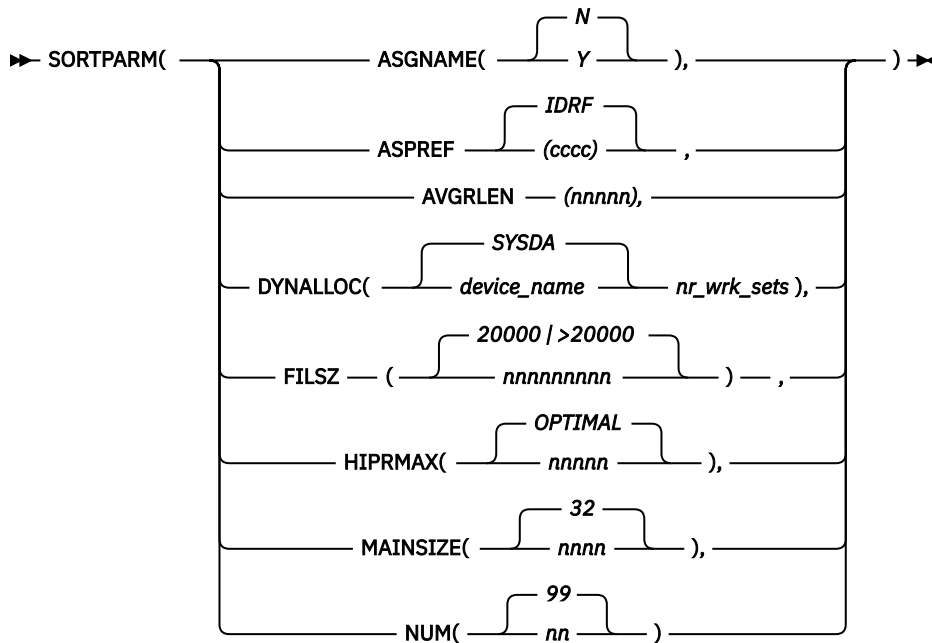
SORTPARM(
ASGNAME( N Y ),
ASPREF IDRF (cccc) ,
AVGRLEN (nnnnn),
DYNALLOC( SYSDA device_name nr_wrk_sets ),
FILSZ ( 20000 | >20000 nnnnnnnnn ) ,
HIPRMAX( OPTIMAL nnnnn ),
MAINSIZE( 32 nnnn ),
NUM( 99 nn )
)